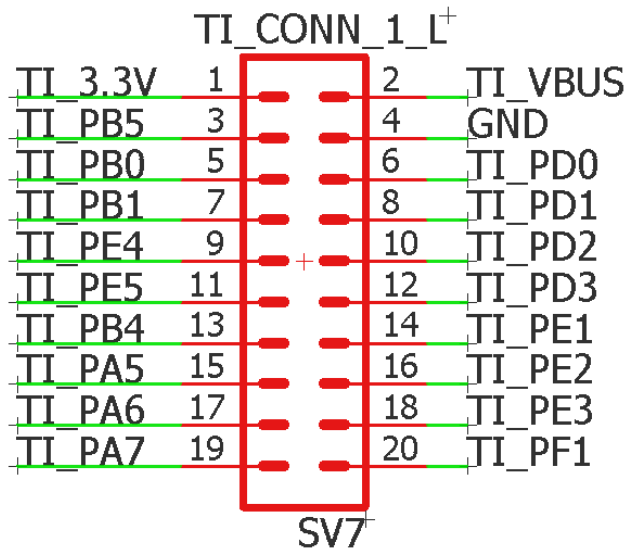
TI_CONN_1_L

TI_3.3V 1
TI_PB5 3
TI_PB0 5
TI_PB1 7
TI_PE4 9
TI_PE5 11
TI_PB4 13
TI_PA5 15
TI_PA6 17
TI_PA7 19

2 TI_VBUS
4 GND
6 TI_PD0
8 TI_PD1
10 TI_PD2
12 TI_PD3
14 TI_PE1
16 TI_PE2
18 TI_PE3
20 TI_PF1

SV7